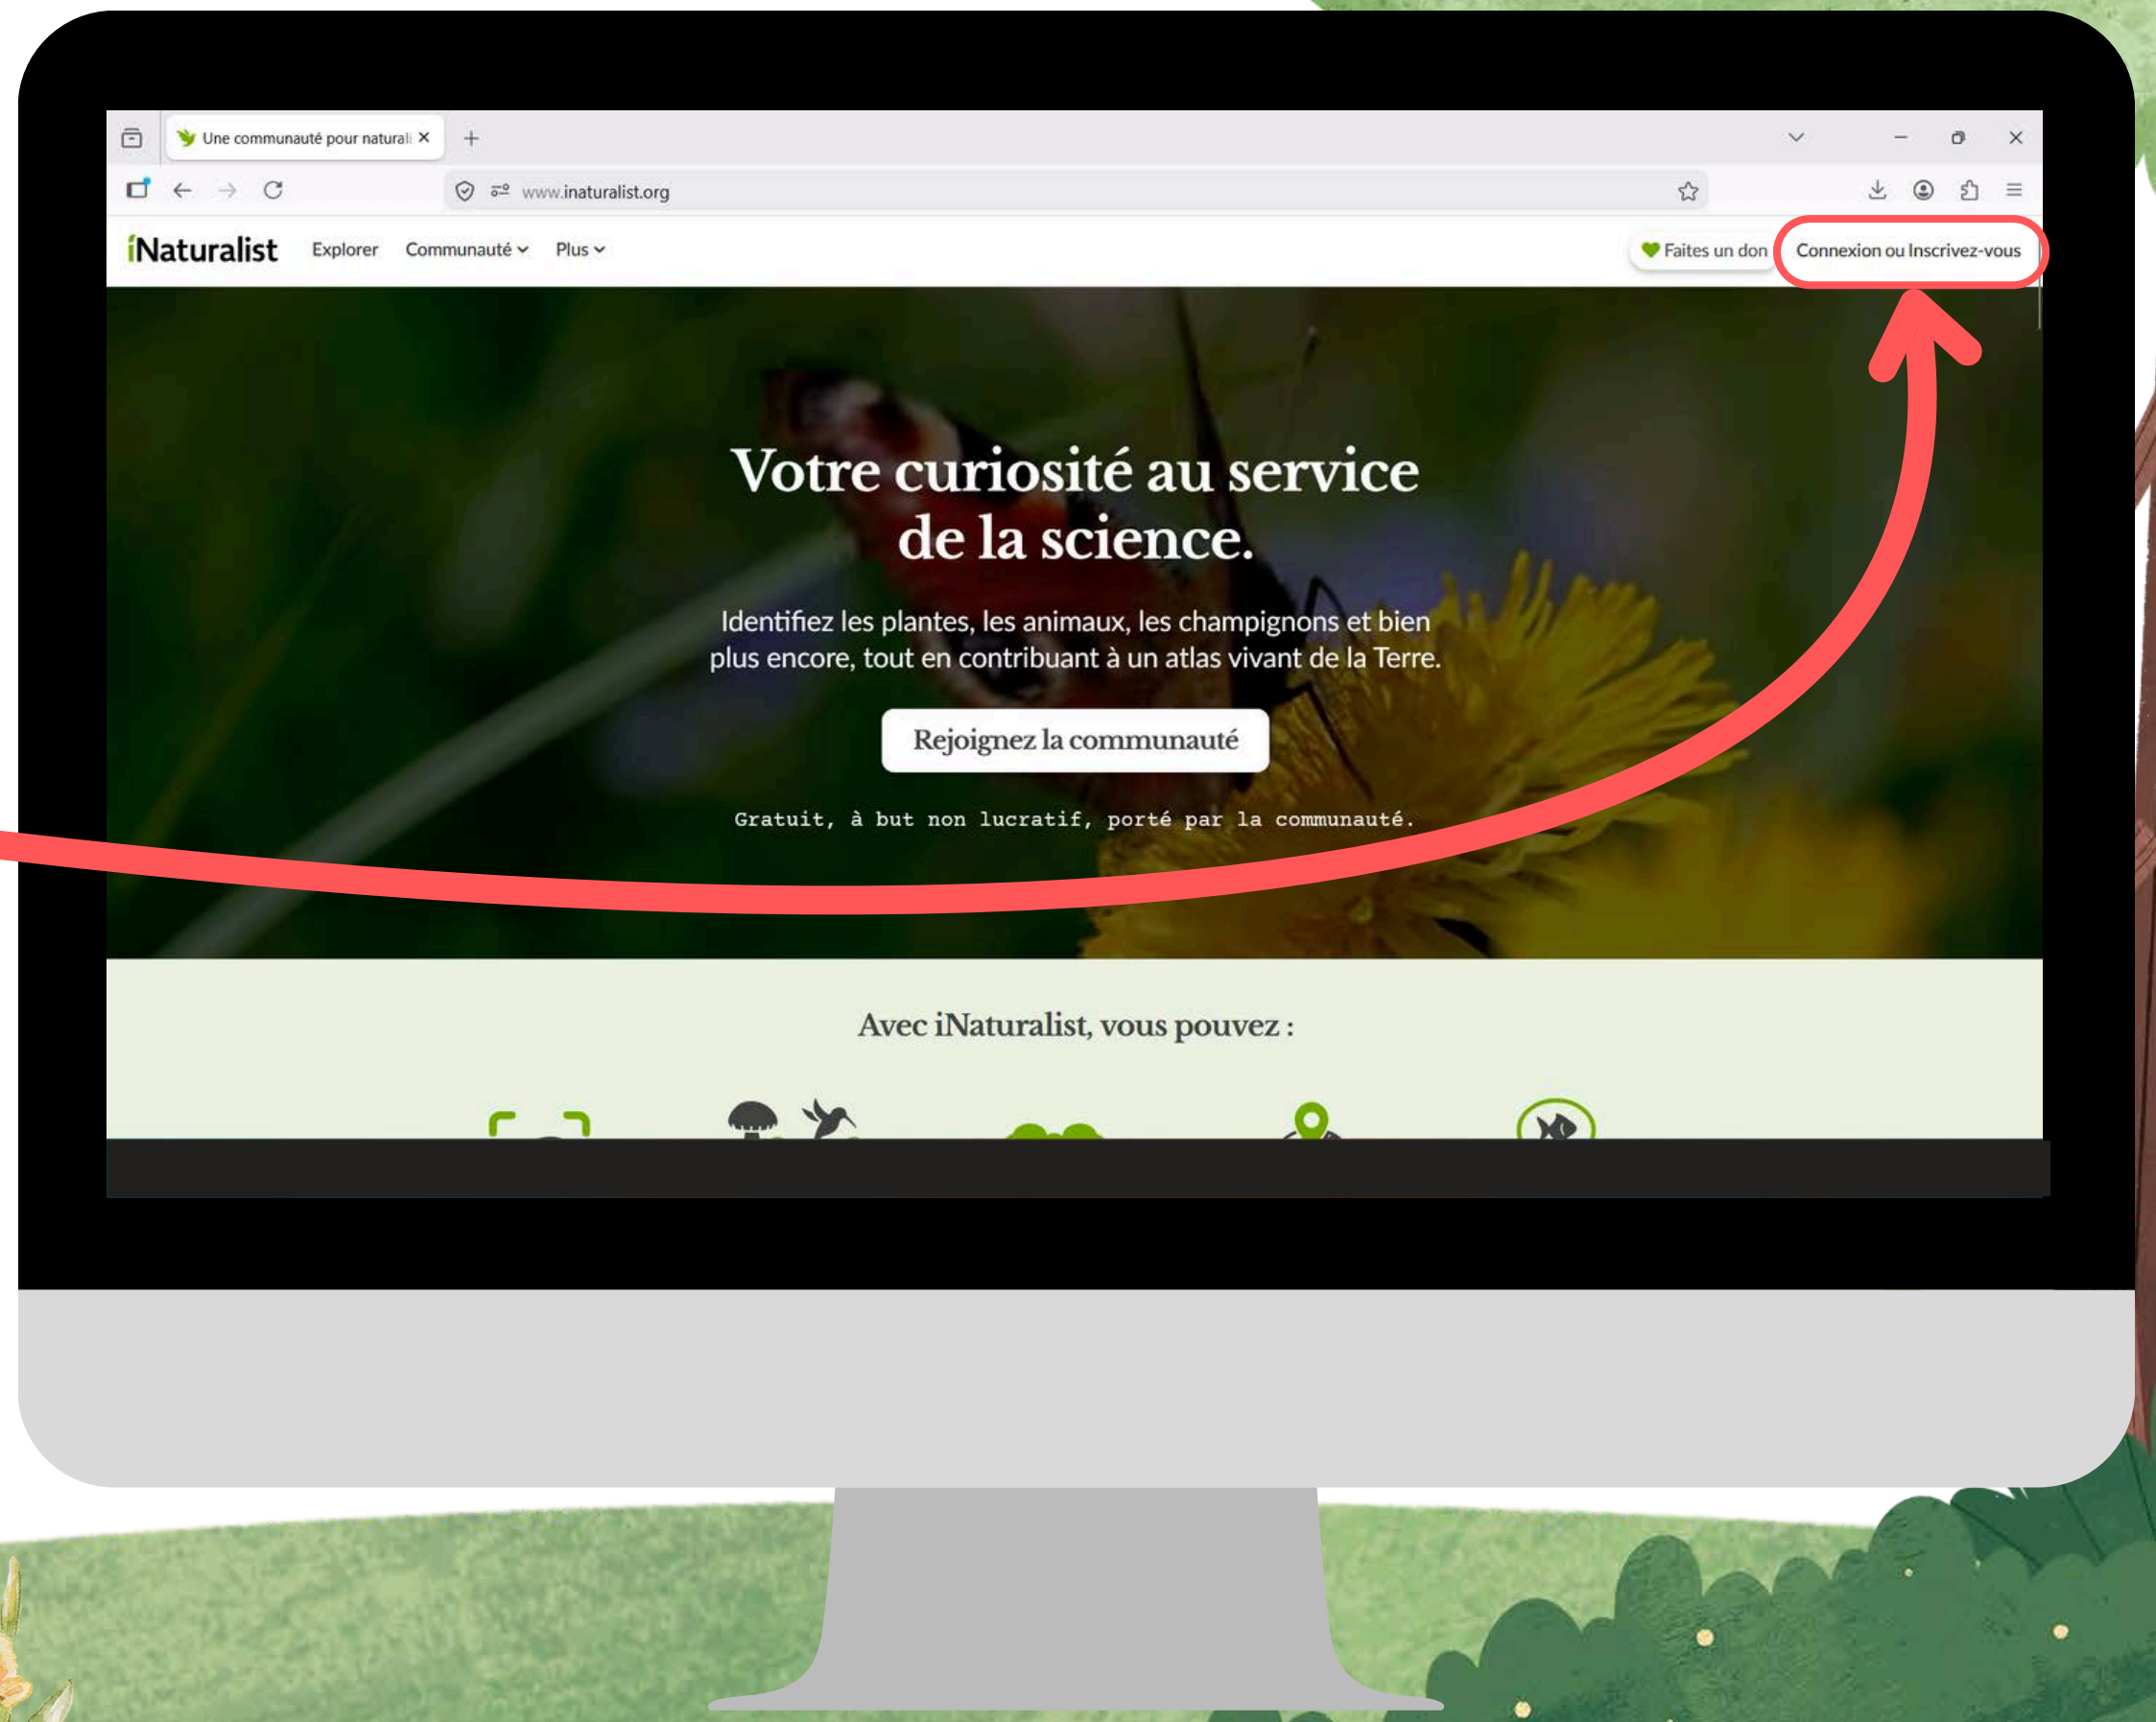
Une communauté pour naturali ×

www.inaturalist.org

iNaturalist Explorer Communauté Plus

Faites un don Connexion ou Inscrivez-vous

Votre curiosité au service de la science.

Identifiez les plantes, les animaux, les champignons et bien plus encore, tout en contribuant à un atlas vivant de la Terre.

Rejoignez la communauté

Gratuit, à but non lucratif, porté par la communauté.

Avec iNaturalist, vous pouvez :